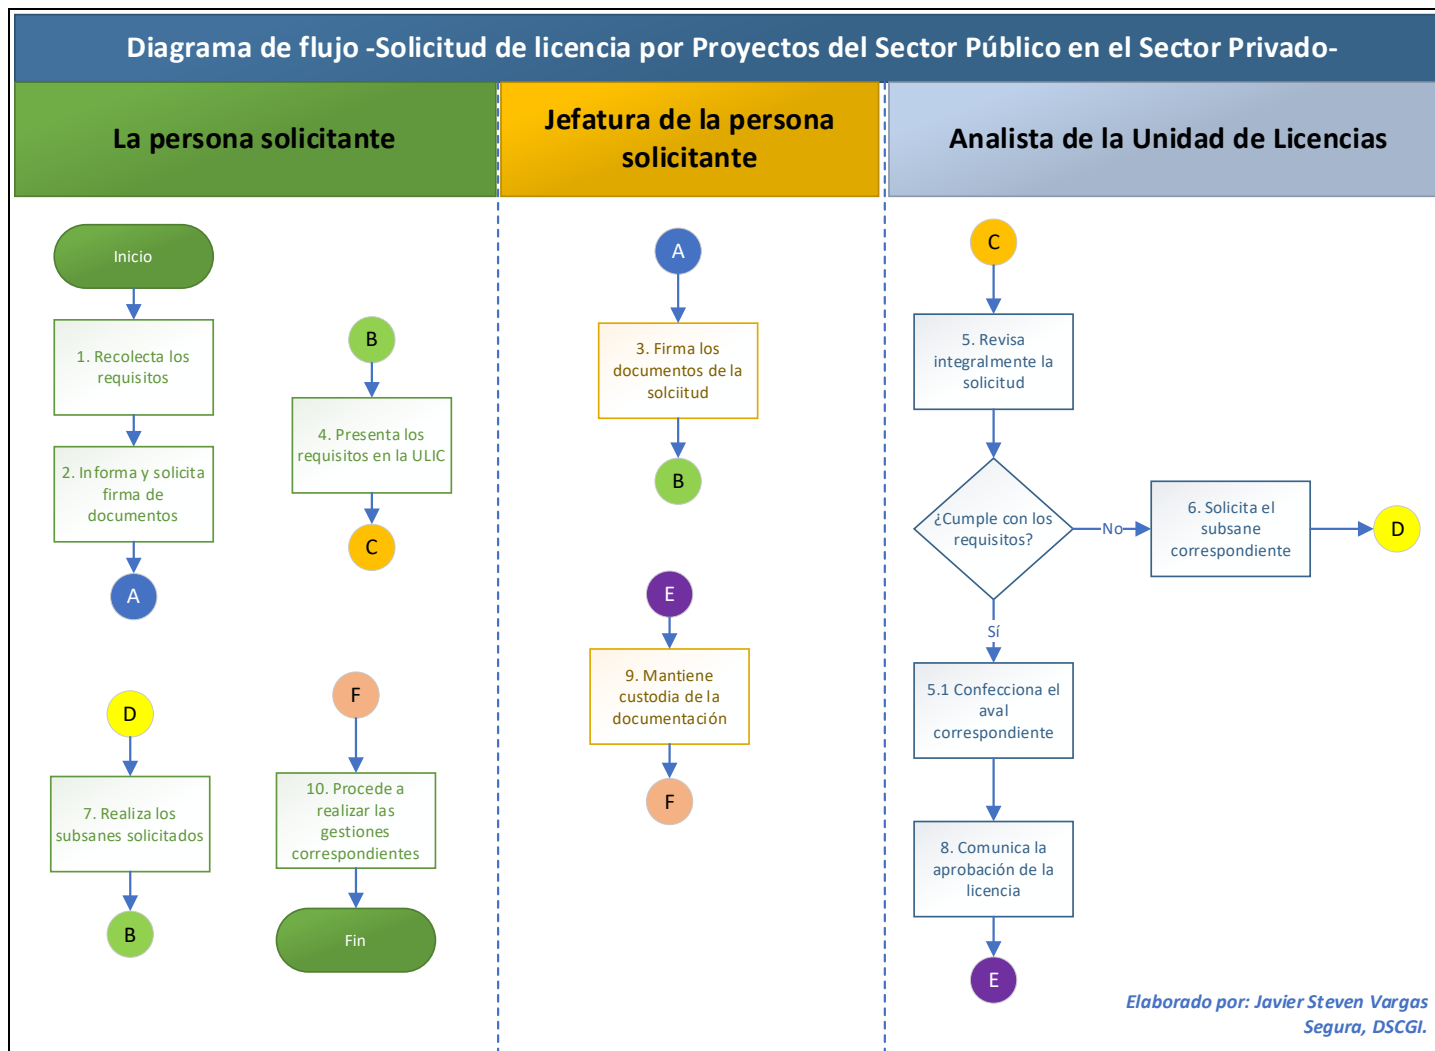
Diagrama de flujo -Solicitud de licencia por Proyectos del Sector Público en el Sector Privado-

La persona solicitante

Inicio

1. Recolecta los requisitos

2. Informa y solicita firma de documentos

A

B

4. Presenta los requisitos en la ULIC

C

D

7. Realiza los subsanes solicitados

B

F

10. Procede a realizar las gestiones correspondientes

Fin

Jefatura de la persona solicitante

A

3. Firma los documentos de la solciitud

B

E

9. Mantiene custodia de la documentación

F

Analista de la Unidad de Licencias

C

5. Revisa integralmente la solicitud

¿Cumple con los requisitos?

No

6. Solicita el subsane correspondiente

D

Sí

5.1 Confecciona el aval correspondiente

8. Comunica la aprobación de la licencia

E

Elaborado por: Javier Steven Vargas Segura, DSCGI.